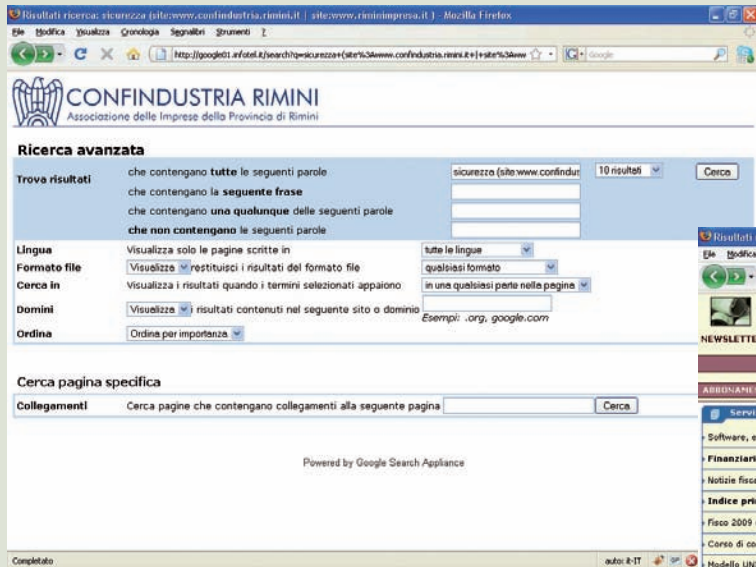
Risultati ricerca: sicurezza (site:www.confindustria.rimini.it | site:www.riminimpresa.it ) - Mozilla Firefox

File Modifica Visualizza Cronologia Segnalibri Strumenti ?

http://google01.infotel.it/search?q=sicurezza+(site%3Awww.confindustria.rimini.it+|+site%3Aww

Google

CONFINDUSTRIA RIMINI
Associazione delle Imprese della Provincia di Rimini

Ricerca avanzata

| | | | |
|---|---|---|---|
| Trova risultati | che contengano **tutte** le seguenti parole | sicurezza (site:www.confindus | 10 risultati |
| | che contengano la **seguente frase** | | Cerca |
| | che contengano **una qualunque** delle seguenti parole | | |
| | **che non contengano** le seguenti parole | | |
| Lingua | Visualizza solo le pagine scritte in | tutte le lingue | |
| Formato file | Visualizza restituisci i risultati del formato file | qualsiasi formato | |
| Cerca in | Visualizza i risultati quando i termini selezionati appaiono | in una qualsiasi parte nella pagina | |
| Domini | Visualizza i risultati contenuti nel seguente sito o dominio | Esempi: .org, google.com | |
| Ordina | Ordina per importanza | | |

Cerca pagina specifica

| | | |
|---|---|---|
| Collegamenti | Cerca pagine che contengano collegamenti alla seguente pagina | Cerca |

Powered by Google Search Appliance

Completato

auto: it-IT

Risultati

File Modifica

NEWSLETTE

ABBONAME

Servi

Software, e

Finanziari

Notizie fisca

Indice pri

Fisco 2009

Corso di co

Modello UNI